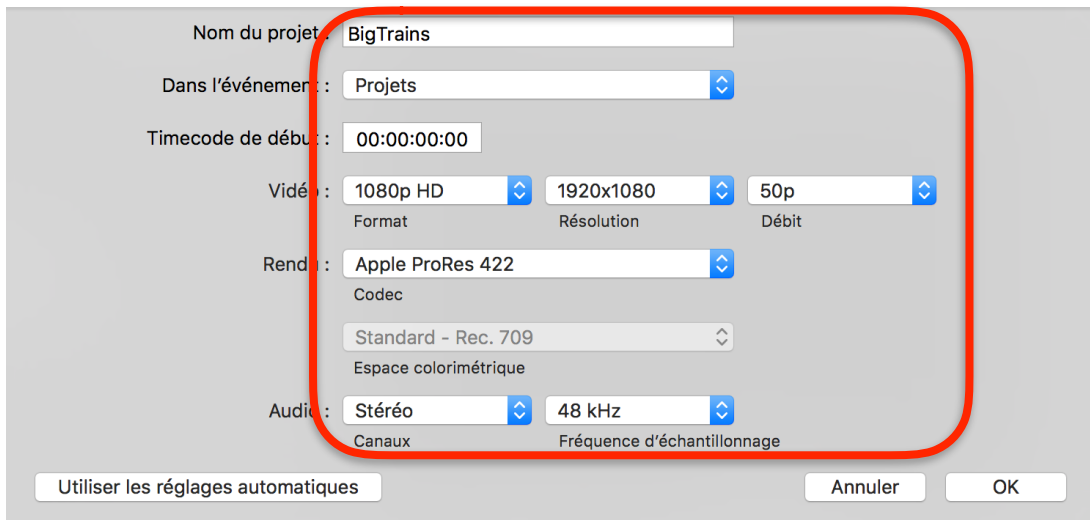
Nom du projet : BigTrains

Dans l'événement : Projets

Timecode de début : 00:00:00:00

Vidéo : 1080p HD 1920x1080 50p
Format Résolution Débit

Rendu : Apple ProRes 422
Codec

Standard - Rec. 709
Espace colorimétrique

Audio : Stéréo 48 kHz
Canaux Fréquence d'échantillonnage

Utiliser les réglages automatiques

Annuler

OK